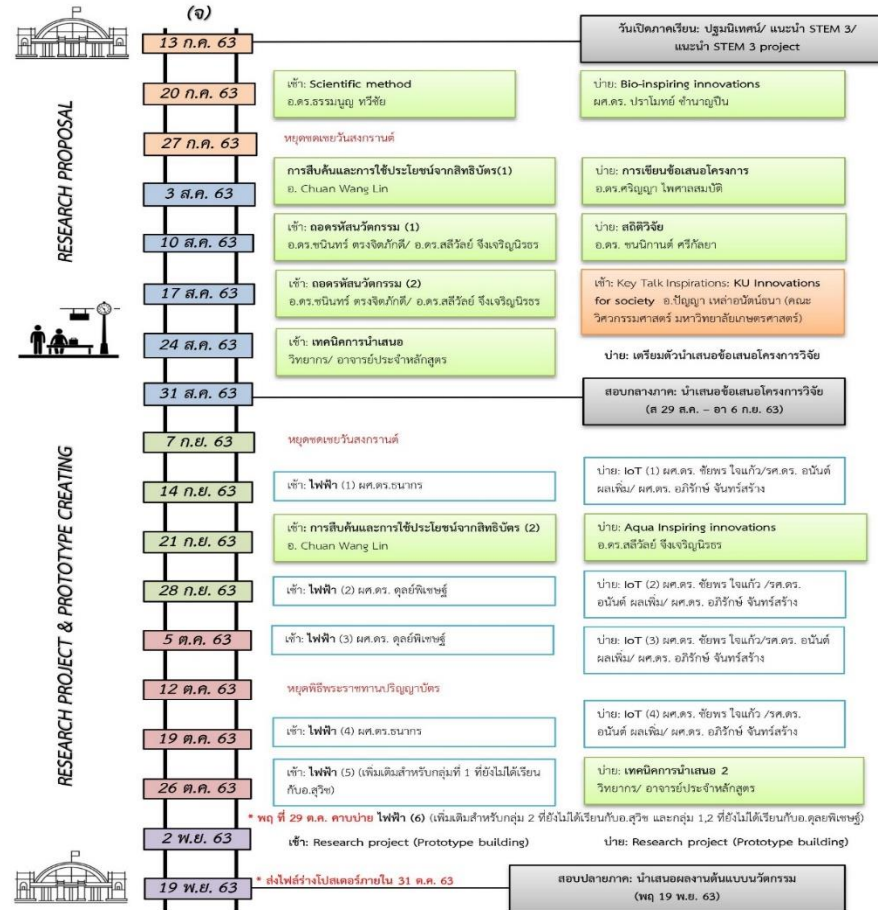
(จ)

RESEARCH PROPOSAL

13 ก.ค. 63

วันเปิดภาคเรียน: ปฐมนิเทศน์/ แนะนำ STEM 3/ แนะนำ STEM 3 project

20 ก.ค. 63

เช้า: Scientific method
อ.ดร.ธรรมนูญ ทวีชัย

บ่าย: Bio-inspiring innovations
ผศ.ดร. ปราโมทย์ ชำนาญปืน

27 ก.ค. 63

หยุดชดเชยวันสงกรานต์

3 ส.ค. 63

การสืบค้นและการใช้ประโยชน์จากสิทธิบัตร(1)
อ. Chuan Wang Lin

บ่าย: การเขียนข้อเสนอโครงการ
อ.ดร.ศริญญา ไพศาลสมบัติ

10 ส.ค. 63

เช้า: ถอดรหัสนวัตกรรม (1)
อ.ดร.ขนินทร์ ตรงจิตภักดี/ อ.ดร.สลีวัลย์ จึงเจริญนิรชร

บ่าย: สถิติวิจัย
อ.ดร. ขนบิกานต์ ศรีกัลยา

17 ส.ค. 63

เช้า: ถอดรหัสนวัตกรรม (2)
อ.ดร.ขนินทร์ ตรงจิตภักดี/ อ.ดร.สลีวัลย์ จึงเจริญนิรชร

เช้า: Key Talk Inspirations: KU Innovations for society อ.ปัญญา เหล่าอบัตน์ธนา (คณะวิศวกรรมศาสตร์ มหาวิทยาลัยเกษตรศาสตร์)

24 ส.ค. 63

เช้า: เทคนิคการนำเสนอ
วิทยากร/ อาจารย์ประจำหลักสูตร

บ่าย: เตรียมตัวนำเสนอข้อเสนอโครงการวิจัย

31 ส.ค. 63

สอบกลางภาค: นำเสนอข้อเสนอโครงการวิจัย
(ส 29 ส.ค. – อา 6 ก.ย. 63)

RESEARCH PROJECT & PROTOTYPE CREATING

7 ก.ย. 63

หยุดชดเชยวันสงกรานต์

14 ก.ย. 63

เช้า: ไฟฟ้า (1) ผศ.ดร.ธนากร

บ่าย: IoT (1) ผศ.ดร. ชัยพร ใจแก้ว/รศ.ดร. อนันต์ ผลเพิ่ม/ ผศ.ดร. อภิรักษ์ จันทร์สร้าง

21 ก.ย. 63

เช้า: การสืบค้นและการใช้ประโยชน์จากสิทธิบัตร (2)
อ. Chuan Wang Lin

บ่าย: Aqua Inspiring innovations
อ.ดร.สลีวัลย์ จึงเจริญนิรชร

28 ก.ย. 63

เช้า: ไฟฟ้า (2) ผศ.ดร. ดุลย์พิเชษฐ์

บ่าย: IoT (2) ผศ.ดร. ชัยพร ใจแก้ว /รศ.ดร. อนันต์ ผลเพิ่ม/ ผศ.ดร. อภิรักษ์ จันทร์สร้าง

5 ต.ค. 63

เช้า: ไฟฟ้า (3) ผศ.ดร. ดุลย์พิเชษฐ์

บ่าย: IoT (3) ผศ.ดร. ชัยพร ใจแก้ว/รศ.ดร. อนันต์ ผลเพิ่ม/ ผศ.ดร. อภิรักษ์ จันทร์สร้าง

12 ต.ค. 63

หยุดพิธีพระราชทานปริญญาบัตร

19 ต.ค. 63

เช้า: ไฟฟ้า (4) ผศ.ดร.ธนากร

บ่าย: IoT (4) ผศ.ดร. ชัยพร ใจแก้ว /รศ.ดร. อนันต์ ผลเพิ่ม/ ผศ.ดร. อภิรักษ์ จันทร์สร้าง

26 ต.ค. 63

เช้า: ไฟฟ้า (5) (เพิ่มเติมสำหรับกลุ่มที่ 1 ที่ยังไม่ได้เรียนกับอ.สุวิช)

บ่าย: เทคนิคการนำเสนอ 2
วิทยากร/ อาจารย์ประจำหลักสูตร

* พฤ ที่ 29 ต.ค. คาบบ่าย ไฟฟ้า (6) (เพิ่มเติมสำหรับกลุ่ม 2 ที่ยังไม่ได้เรียนกับอ.สุวิช และกลุ่ม 1,2 ที่ยังไม่ได้เรียนกับอ.ดุลย์พิเชษฐ์)

2 พ.ย. 63

เช้า: Research project (Prototype building)

บ่าย: Research project (Prototype building)

19 พ.ย. 63

* ส่งไฟล์ร่างโปสเตอร์ภายใน 31 ต.ค. 63

สอบปลายภาค: นำเสนอผลงานต้นแบบนวัตกรรม
(พฤ 19 พ.ย. 63)